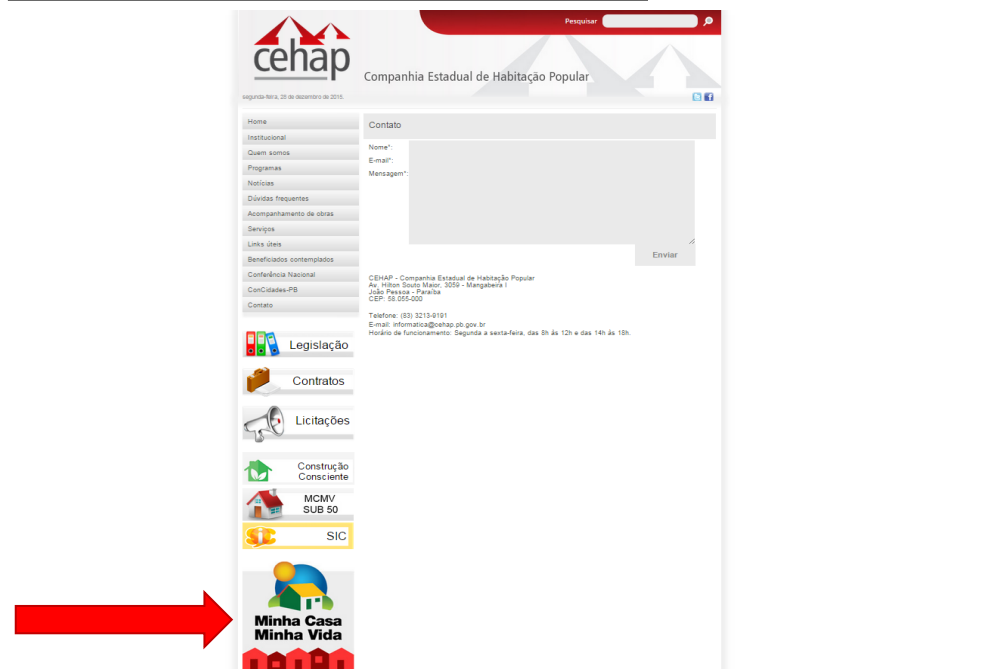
Pesquisar

cehap

Companhia Estadual de Habitação Popular

segunda-feira, 28 de dezembro de 2015.

Home
Institucional
Quem somos
Programas
Notícias
Dúvidas frequentes
Acompanhamento de obras
Serviços
Links úteis
Beneficiados contemplados
Conferência Nacional
ConCidades-PB
Contato

Legislação
Contratos
Licitações
Construção Consciente
MCMV SUB 50
SIC

Minha Casa Minha Vida

Contato

Nome*:
E-mail*:
Mensagem*:

Enviar

CEHAP - Companhia Estadual de Habitação Popular
Av. Hilton Souto Maior, 3059 - Mangabeira I
João Pessoa - Paraíba
CEP: 58.055-000

Telefone: (83) 3213-9191
E-mail: informatica@cehap.pb.gov.br
Horário de funcionamento: Segunda a sexta-feira, das 8h às 12h e das 14h às 18h.